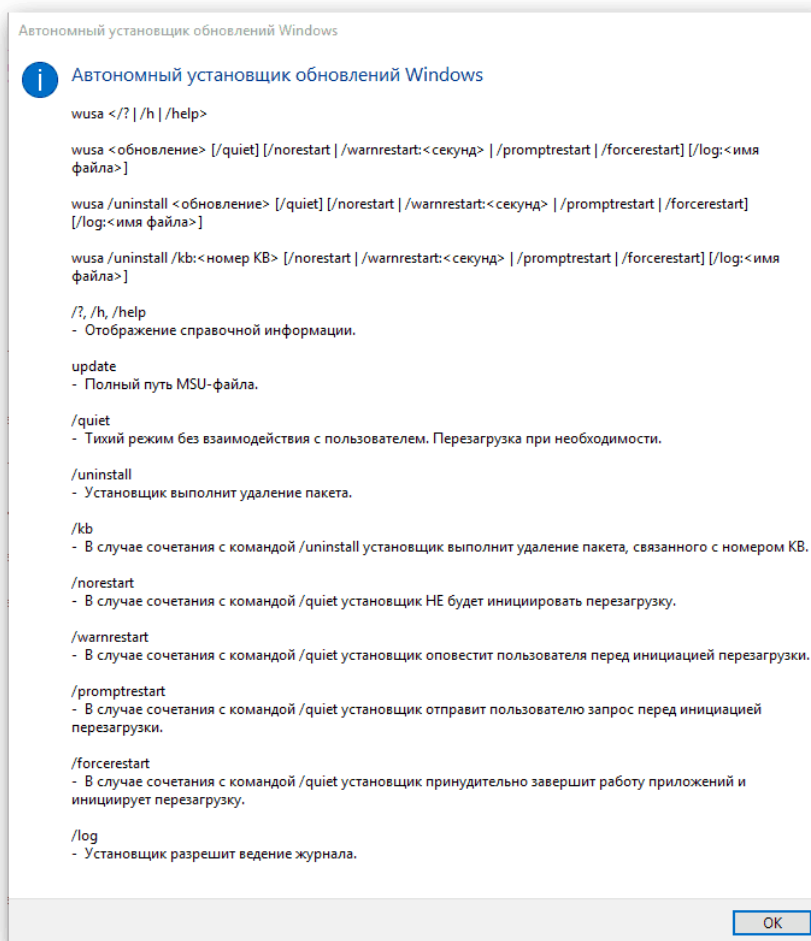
Автономный установщик обновлений Windows

Автономный установщик обновлений Windows

wusa </? | /h | /help>

wusa <обновление> [/quiet] [/norestart | /warnrestart:<секунд> | /promptrestart | /forcerestart] [/log:<имя файла>]

wusa /uninstall <обновление> [/quiet] [/norestart | /warnrestart:<секунд> | /promptrestart | /forcerestart] [/log:<имя файла>]

wusa /uninstall /kb:<номер KB> [/norestart | /warnrestart:<секунд> | /promptrestart | /forcerestart] [/log:<имя файла>]

/?, /h, /help
- Отображение справочной информации.

update
- Полный путь MSU-файла.

/quiet
- Тихий режим без взаимодействия с пользователем. Перезагрузка при необходимости.

/uninstall
- Установщик выполнит удаление пакета.

/kb
- В случае сочетания с командой /uninstall установщик выполнит удаление пакета, связанного с номером KB.

/norestart
- В случае сочетания с командой /quiet установщик НЕ будет инициировать перезагрузку.

/warnrestart
- В случае сочетания с командой /quiet установщик оповестит пользователя перед инициацией перезагрузки.

/promptrestart
- В случае сочетания с командой /quiet установщик отправит пользователю запрос перед инициацией перезагрузки.

/forcerestart
- В случае сочетания с командой /quiet установщик принудительно завершит работу приложений и инициирует перезагрузку.

/log
- Установщик разрешит ведение журнала.

OK